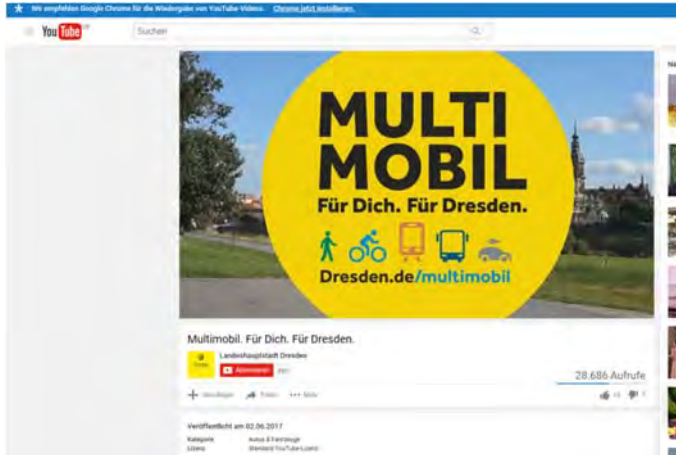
Wir empfehlen Google Chrome für die Wiedergabe von YouTube-Videos. Chrome jetzt installieren.

YouTube DE

Suchen

MULTI
MOBIL
Für Dich. Für Dresden.

Dresden.de/multimobil

Multimobil. Für Dich. Für Dresden.

Landeshauptstadt Dresden

Abonnieren

28.686 Aufrufe

Hinzufügen Teilen Mehr

Veröffentlicht am 02.06.2017

Kategorie Autos & Fahrzeuge
Lizenz Standard-YouTube-Lizenz